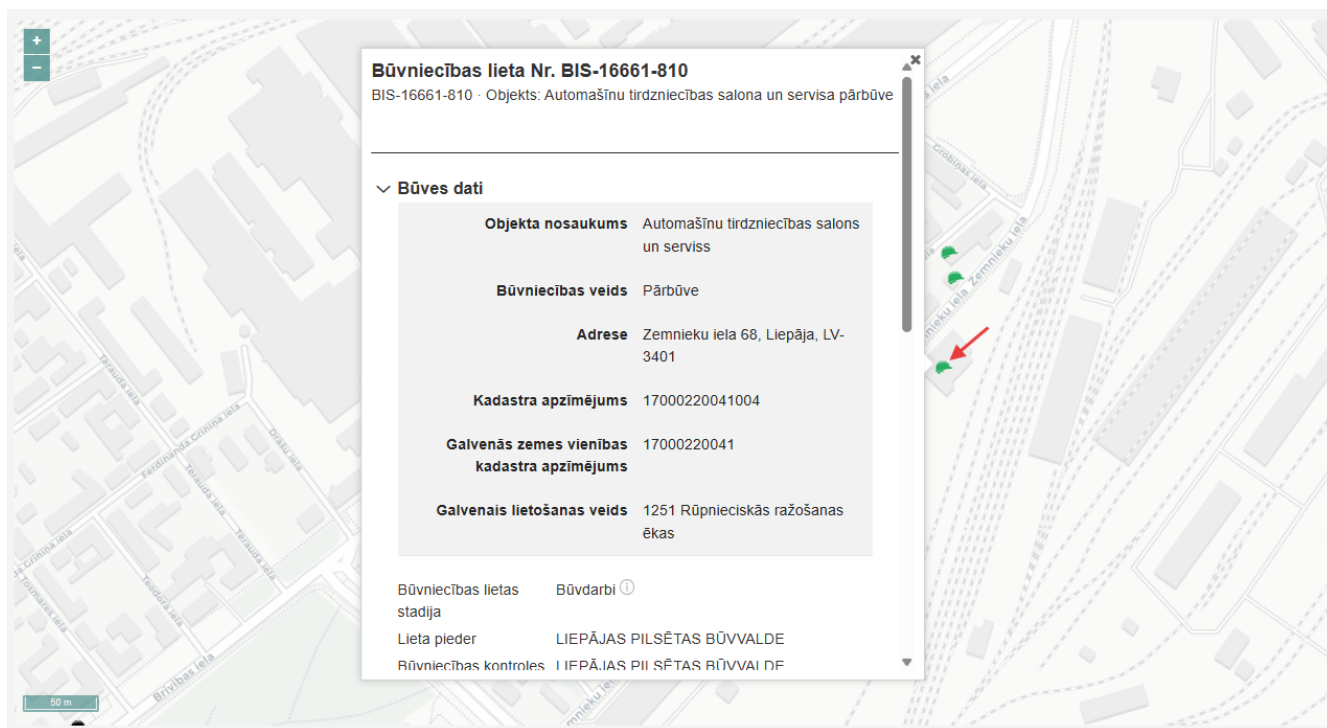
+
−

Būvniecības lieta Nr. BIS-16661-810
BIS-16661-810 · Objekts: Automašīnu tirdzniecības salona un servisa pārbūve

Būves dati

| | |
|---|---|
| Objekta nosaukums | Automašīnu tirdzniecības salons un serviss |
| Būvniecības veids | Pārbūve |
| Adrese | Zemnieku iela 68, Liepāja, LV-3401 |
| Kadastra apzīmējums | 17000220041004 |
| Galvenās zemes vienības kadastra apzīmējums | 17000220041 |
| Galvenais lietošanas veids | 1251 Rūpnieciskās ražošanas ēkas |

Būvniecības lietas stadija Būvdarbi
Lieta pieder LIEPĀJAS PILSĒTAS BŪVVALDE
Būvniecības kontroles LIEPĀJAS PILSĒTAS BŪVVALDE

Grobiņas iela
Zemnieku iela
Zemnieku iela
Teraudu iela
Ferdinanda Grīniņa iela
Teraudu iela
Dražu iela
Grīniņa iela
Teraudu iela
Teodora iela
Tosmares iela
Brīvības iela
Zemnieku iela
50 m